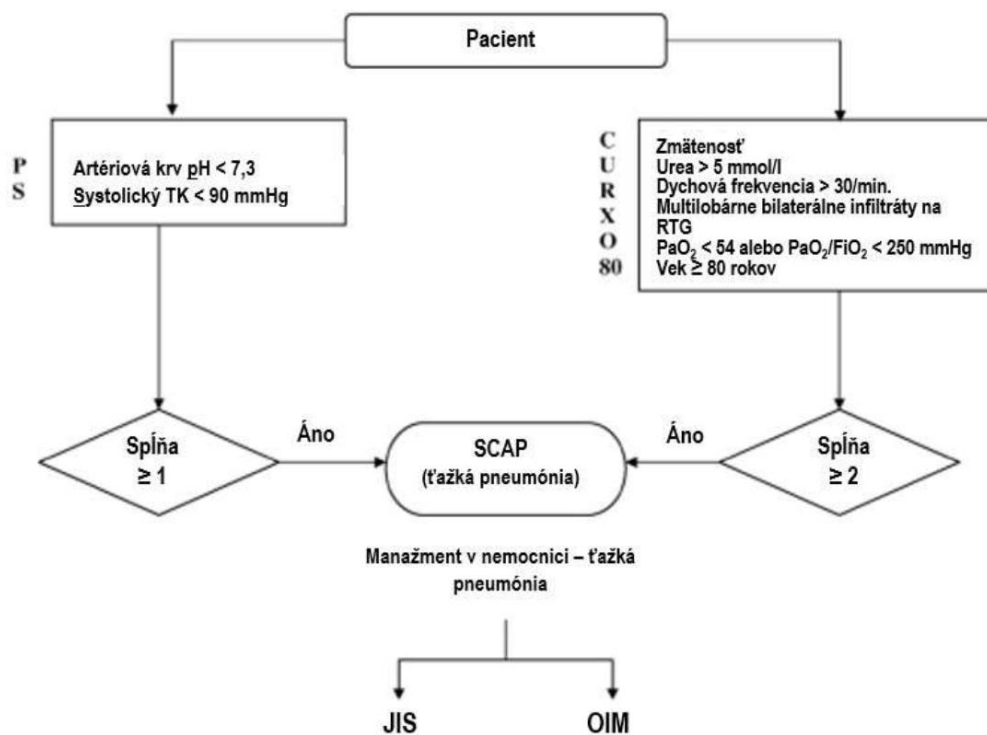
Pacient

P
S

Artériová krv pH < 7,3
Systolický TK < 90 mmHg

C
U
R
X
O
80

Zmätenosť
Urea > 5 mmol/l
Dychová frekvencia > 30/min.
Multilobárne bilaterálne infiltráty na RTG
$PaO_2$ < 54 alebo $PaO_2/FiO_2$ < 250 mmHg
Vek ≥ 80 rokov

Splĺňa
≥ 1

Áno

SCAP
(ťažká pneumónia)

Áno

Splĺňa
≥ 2

Manažment v nemocnici – ťažká pneumónia

JIS

OIM